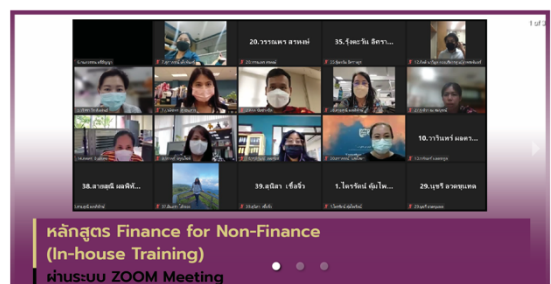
1 of 2

20.วรรณพร สาหอ่

35.รุ่งตะวัน ลิศรา

10.วารินทร์ ผลดา

38.ลาดสุนี ผลพิท

39.สุนิสา เชื้อจิ๋ว

1.ไตรรัตน์ คุ้มไพ

29.บุษรี อาจกุนทด

หลักสูตร Finance for Non-Finance (In-house Training)

ผ่านระบบ ZOOM Meeting